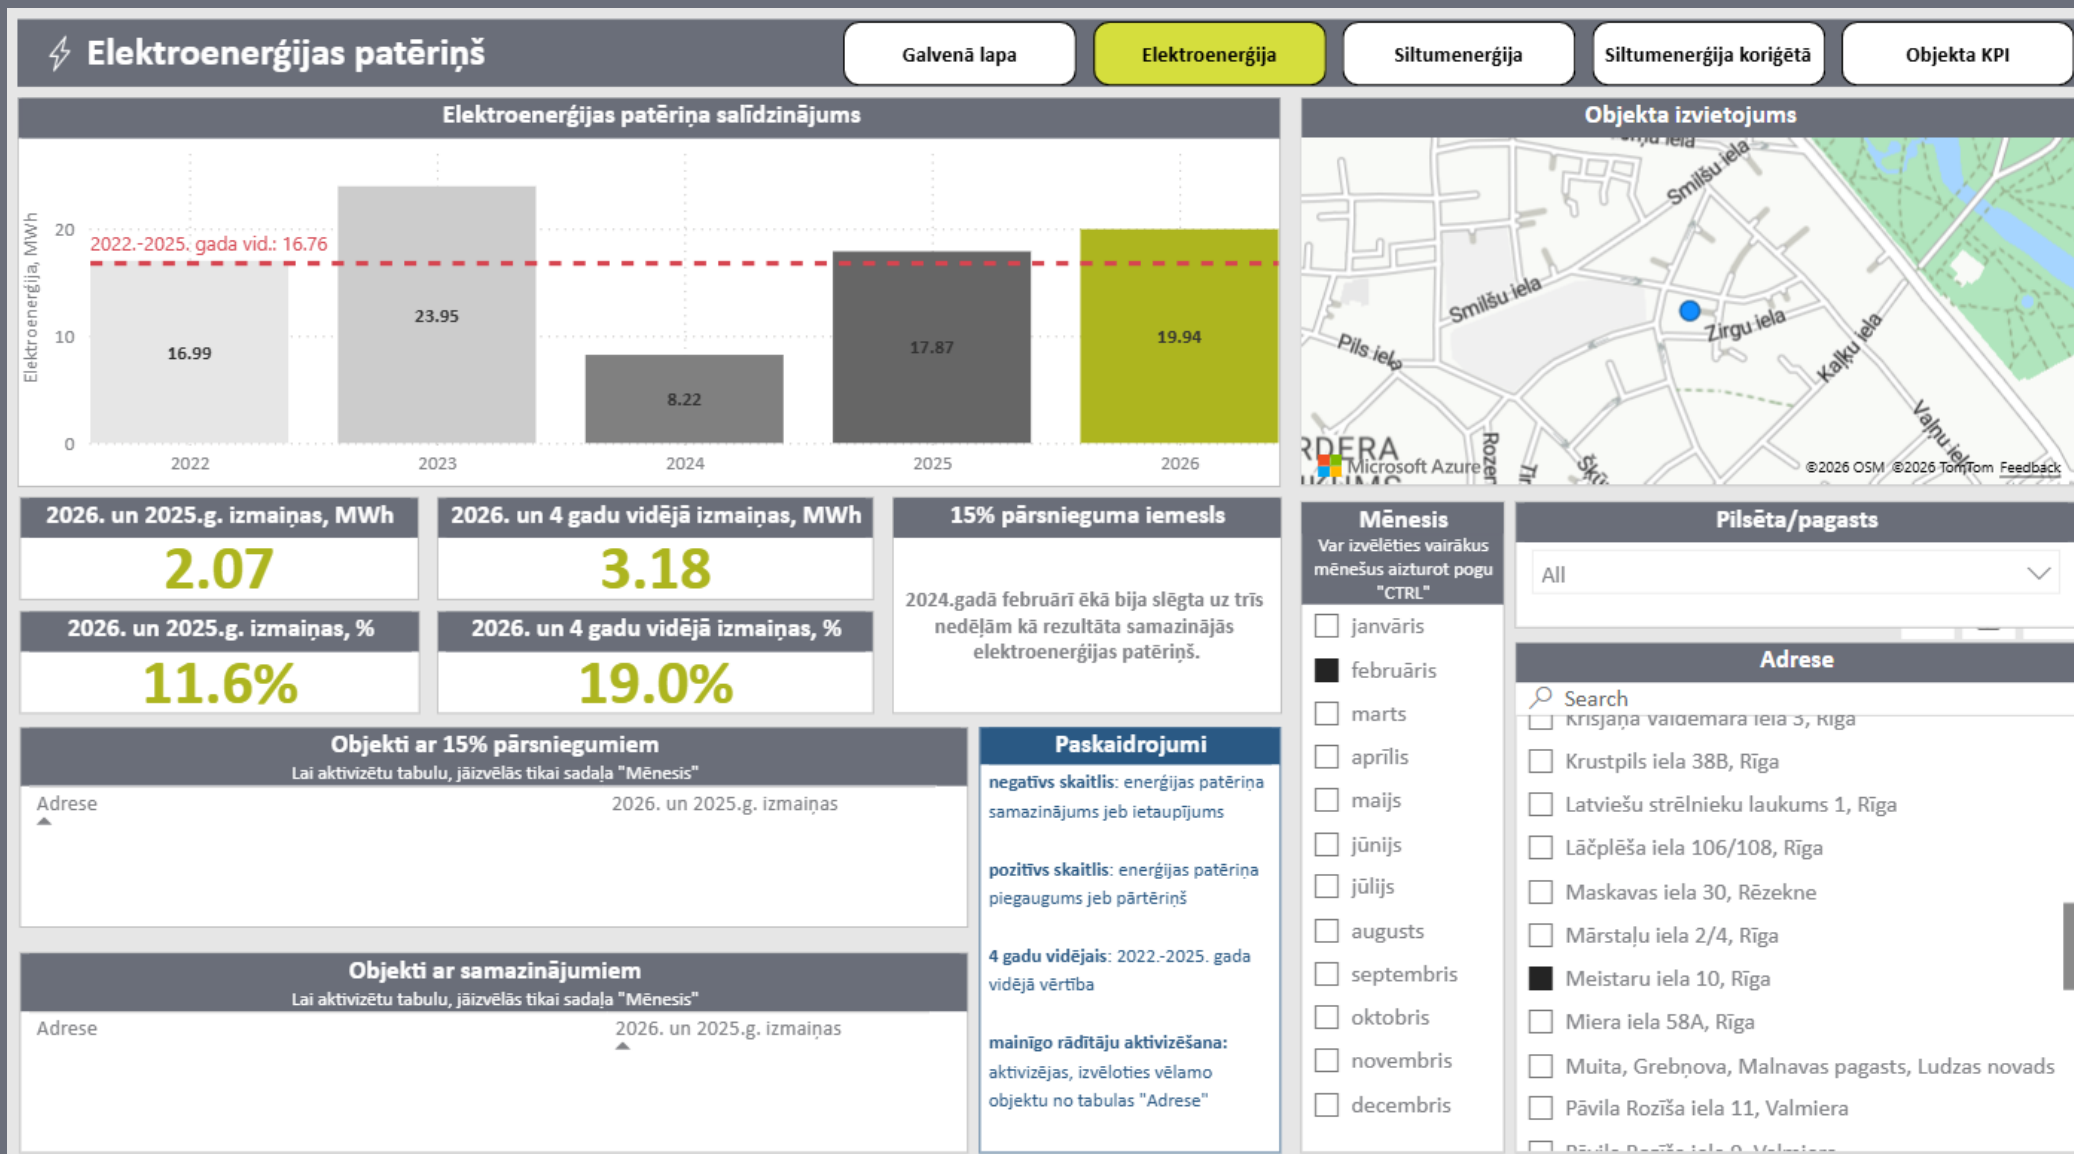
Elektroenerģijas patēriņš

Galvenā lapa
Elektroenerģija
Siltumenerģija
Siltumenerģija koriģētā
Objekta KPI

Elektroenerģijas patēriņa salīdzinājums

Elektroenerģija, MWh
20
10
0
2022.-2025. gada vid.: 16.76
16.99
23.95
8.22
17.87
19.94
2022
2023
2024
2025
2026

Objekta izvietojums

Smilšu iela
Smilšu iela
Pils iela
Zirgu iela
Kalķu iela
Vaļņu iela
RDERA
Rozen
Microsoft Azure
©2026 OSM ©2026 TomTom Feedback

2026. un 2025.g. izmaiņas, MWh
2.07
2026. un 4 gadu vidējā izmaiņas, MWh
3.18
15% pārsnieguma iemesls
2024.gadā februārī ēkā bija slēgta uz trīs nedēļām kā rezultāta samazinājās elektroenerģijas patēriņš.
2026. un 2025.g. izmaiņas, %
11.6%
2026. un 4 gadu vidējā izmaiņas, %
19.0%

Mēnesis
Var izvēlēties vairākus mēnešus aizturot pogu "CTRL"
janvāris
februāris
marts
aprīlis
maijs
jūnijs
jūlijs
augusts
septembris
oktobris
novembris
decembris

Pilsēta/pagasts
All

Adrese
Search
Krišjāņa Valdemāra iela 3, Rīga
Krustpils iela 38B, Rīga
Latviešu strēlnieku laukums 1, Rīga
Lāčplēša iela 106/108, Rīga
Maskavas iela 30, Rēzekne
Mārstaļu iela 2/4, Rīga
Meistaru iela 10, Rīga
Miera iela 58A, Rīga
Muita, Grebņova, Malnavas pagasts, Ludzas novads
Pāvila Rozīša iela 11, Valmiera
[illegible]

Objekti ar 15% pārsniegumiem
Lai aktivizētu tabulu, jāizvēlās tikai sadaļa "Mēnesis"
Adrese
2026. un 2025.g. izmaiņas

Objekti ar samazinājumiem
Lai aktivizētu tabulu, jāizvēlās tikai sadaļa "Mēnesis"
Adrese
2026. un 2025.g. izmaiņas

Paskaidrojumi
negatīvs skaitlis: enerģijas patēriņa samazinājums jeb ietaupījums

pozitīvs skaitlis: enerģijas patēriņa pieaugums jeb pārtēriņš

4 gadu vidējais: 2022.-2025. gada vidējā vērtība

mainīgo rādītāju aktivizēšana: aktivizējas, izvēloties vēlamo objektu no tabulas "Adrese"